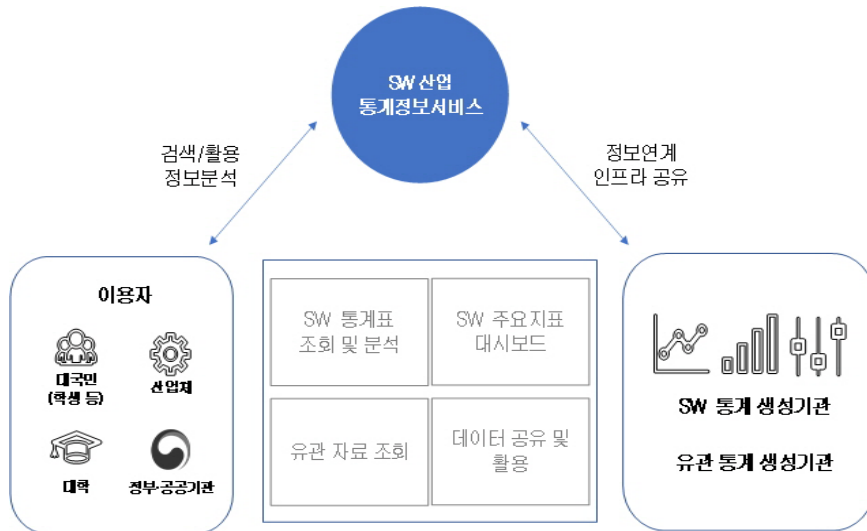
SW 산업 통계정보서비스

검색/활용
정보분석

정보연계
인프라 공유

이용자

대국민
(학생 등)

산업체

대학

정부·공공기관

SW 통계표
조회 및 분석

SW 주요지표
대시보드

유관 자료 조회

데이터 공유 및
활용

SW 통계 생성기관

유관 통계 생성기관